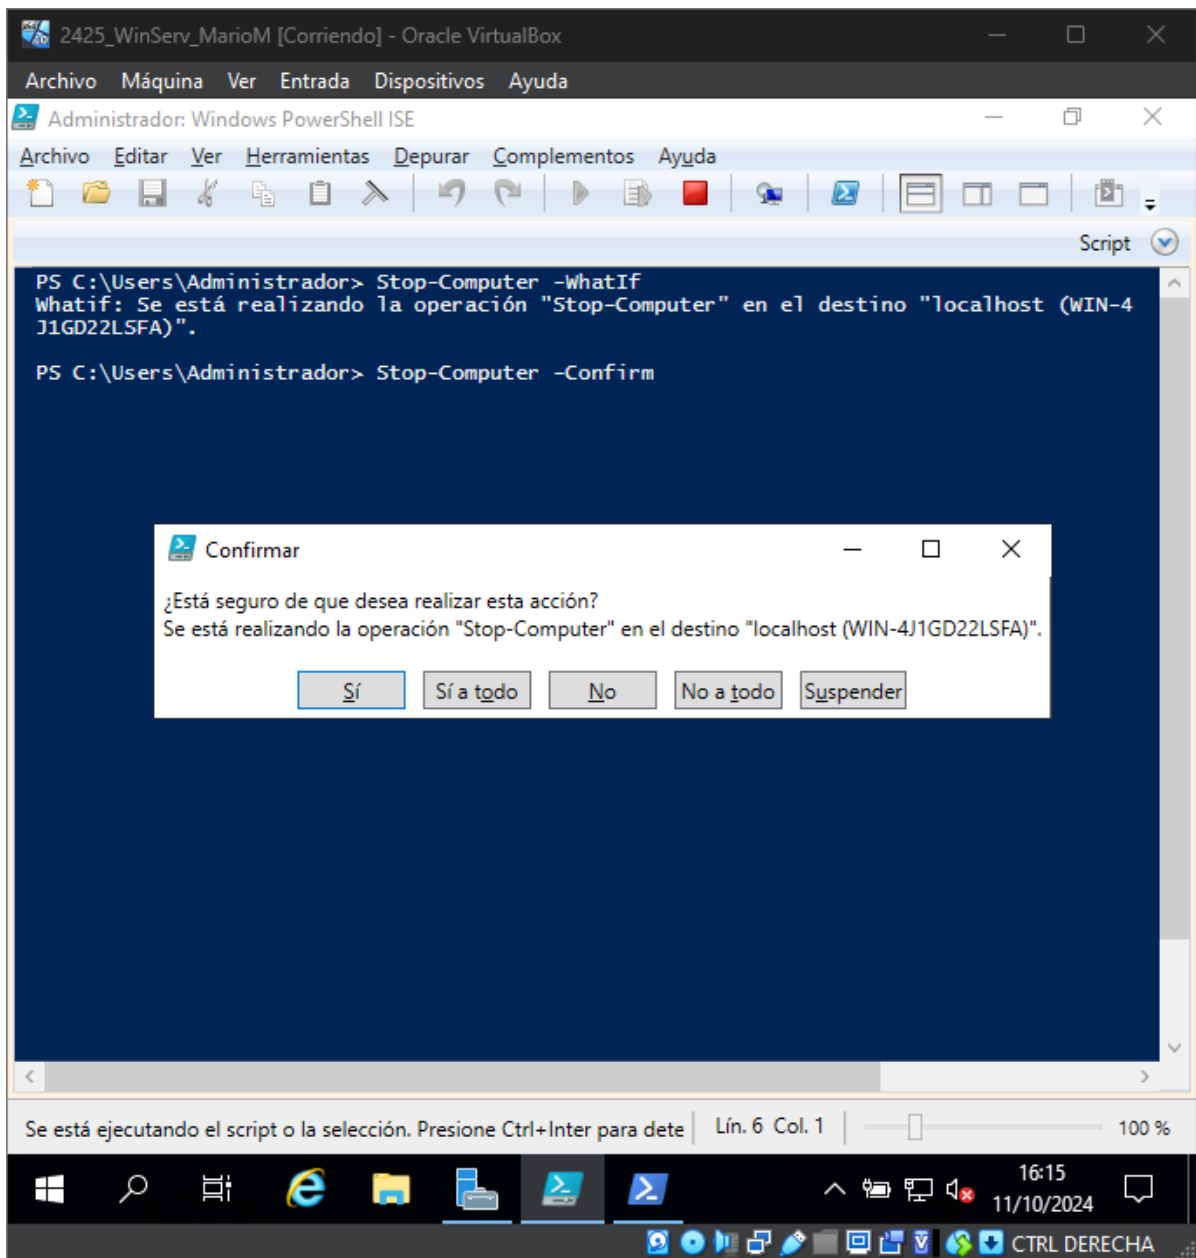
2425_WinServ_MarioM [Corriendo] - Oracle VirtualBox

Archivo Máquina Ver Entrada Dispositivos Ayuda

Administrador: Windows PowerShell ISE

Archivo Editar Ver Herramientas Depurar Complementos Ayuda

Script

PS C:\Users\Administrador> Stop-Computer -WhatIf
Whatif: Se está realizando la operación "Stop-Computer" en el destino "localhost (WIN-4J1GD22LSFA)".

PS C:\Users\Administrador> Stop-Computer -Confirm

Confirmar

¿Está seguro de que desea realizar esta acción?
Se está realizando la operación "Stop-Computer" en el destino "localhost (WIN-4J1GD22LSFA)".

Sí | Sí a todo | No | No a todo | Suspender

Se está ejecutando el script o la selección. Presione Ctrl+Inter para dete | Lín. 6 Col. 1 | 100 %

16:15
11/10/2024

CTRL DERECHA